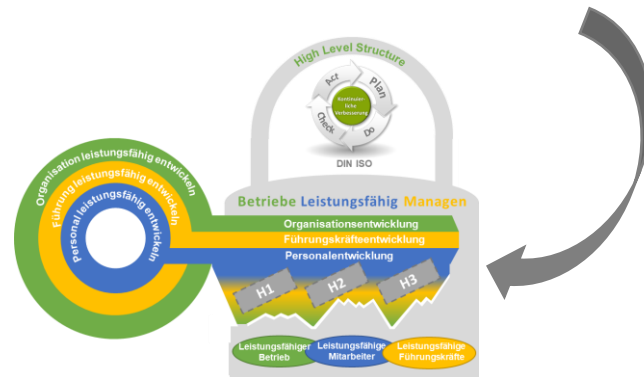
High Level Structure

Act
Plan
Kontinuierliche Verbesserung
Check
Do

DIN ISO

Organisation leistungsfähig entwickeln
Führung leistungsfähig entwickeln
Personal leistungsfähig entwickeln

Betriebe Leistungsfähig Managen

Organisationsentwicklung
Führungskräfteentwicklung
Personalentwicklung

H1
H2
H3

Leistungsfähiger Betrieb
Leistungsfähige Mitarbeiter
Leistungsfähige Führungskräfte